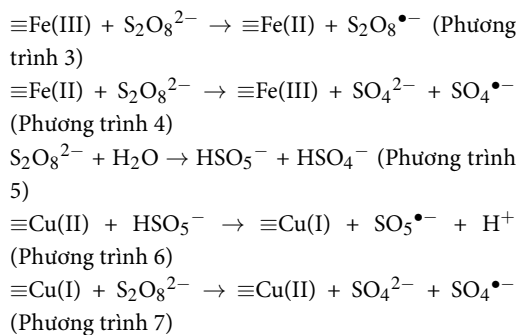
$\equiv$Fe(III) + $S_2O_8^{2-}$ $\rightarrow$ $\equiv$Fe(II) + $S_2O_8^{\bullet-}$ (Phương trình 3)
$\equiv$Fe(II) + $S_2O_8^{2-}$ $\rightarrow$ $\equiv$Fe(III) + $SO_4^{2-}$ + $SO_4^{\bullet-}$ (Phương trình 4)
$S_2O_8^{2-}$ + $H_2O$ $\rightarrow$ $HSO_5^-$ + $HSO_4^-$ (Phương trình 5)
$\equiv$Cu(II) + $HSO_5^-$ $\rightarrow$ $\equiv$Cu(I) + $SO_5^{\bullet-}$ + $H^+$ (Phương trình 6)
$\equiv$Cu(I) + $S_2O_8^{2-}$ $\rightarrow$ $\equiv$Cu(II) + $SO_4^{2-}$ + $SO_4^{\bullet-}$ (Phương trình 7)